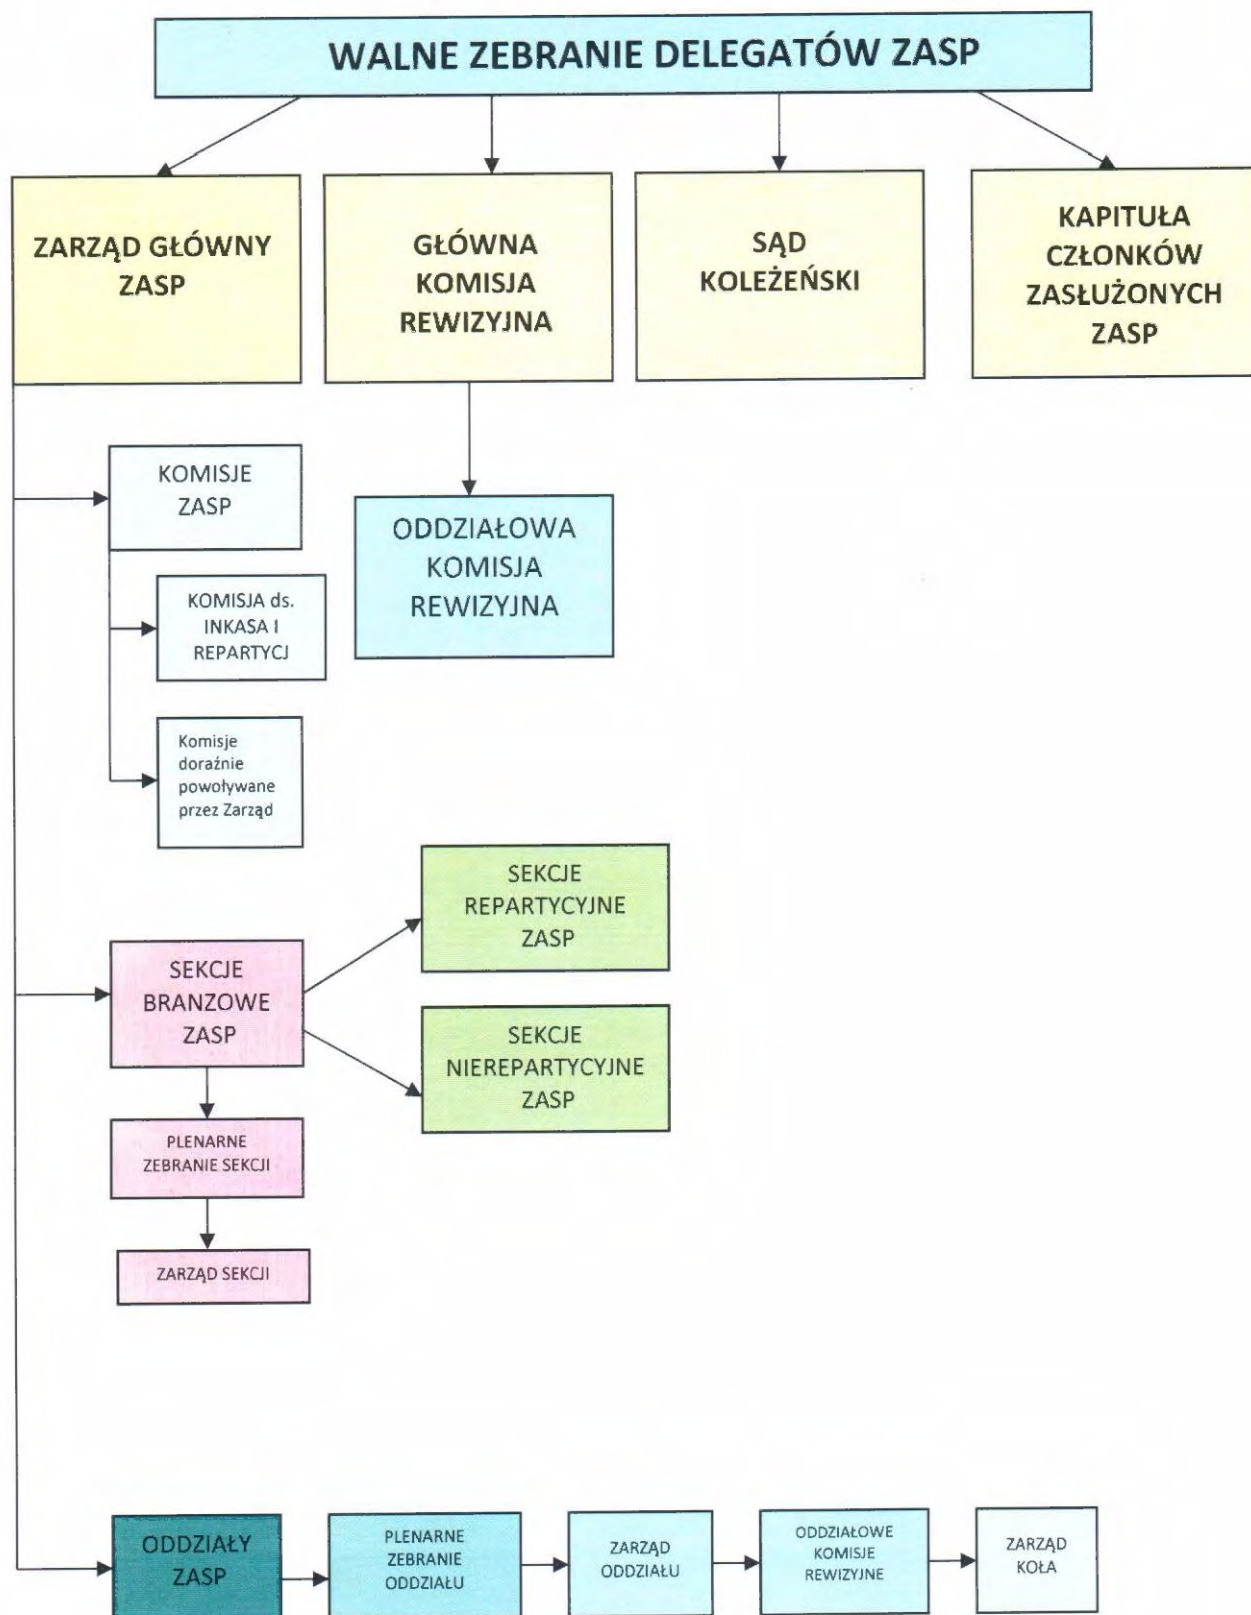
WALNE ZEBRANIE DELEGATÓW ZASP

ZARZĄD GŁÓWNY ZASP

GŁÓWNA KOMISJA REWIZYJNA

SĄD KOLEŻEŃSKI

KAPITUŁA CZŁONKÓW ZASŁUŻONYCH ZASP

KOMISJE ZASP

ODDZIAŁOWA KOMISJA REWIZYJNA

KOMISJA ds. INKASA I REPARTYCJ

Komisje doraźnie powoływane przez Zarząd

SEKCJE REPARTYCYJNE ZASP

SEKCJE BRANZOWE ZASP

SEKCJE NIEREPARTYCYJNE ZASP

PLENARNE ZEBRANIE SEKCJI

ZARZĄD SEKCJI

ODDZIAŁY ZASP

PLENARNE ZEBRANIE ODDZIAŁU

ZARZĄD ODDZIAŁU

ODDZIAŁOWE KOMISJE REWIZYJNE

ZARZĄD KOŁA